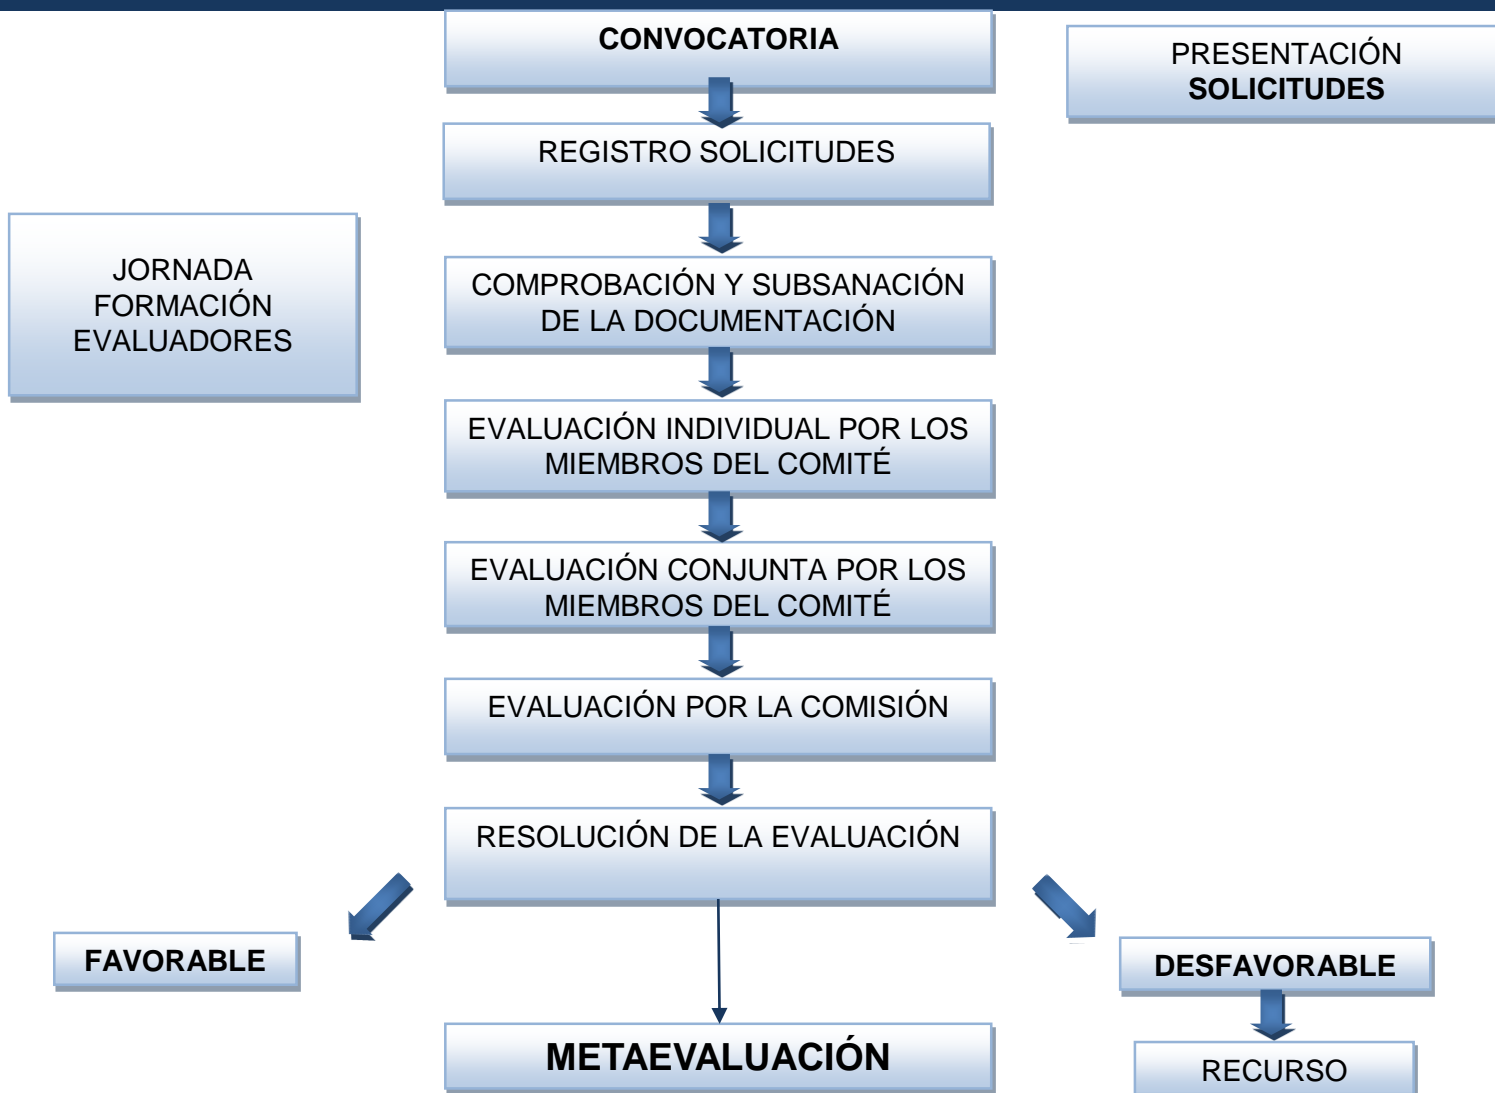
CONVOCATORIA

PRESENTACIÓN SOLICITUDES

REGISTRO SOLICITUDES

JORNADA FORMACIÓN EVALUADORES

COMPROBACIÓN Y SUBSANACIÓN DE LA DOCUMENTACIÓN

EVALUACIÓN INDIVIDUAL POR LOS MIEMBROS DEL COMITÉ

EVALUACIÓN CONJUNTA POR LOS MIEMBROS DEL COMITÉ

EVALUACIÓN POR LA COMISIÓN

RESOLUCIÓN DE LA EVALUACIÓN

FAVORABLE

DESFAVORABLE

METAEVALUACIÓN

RECURSO